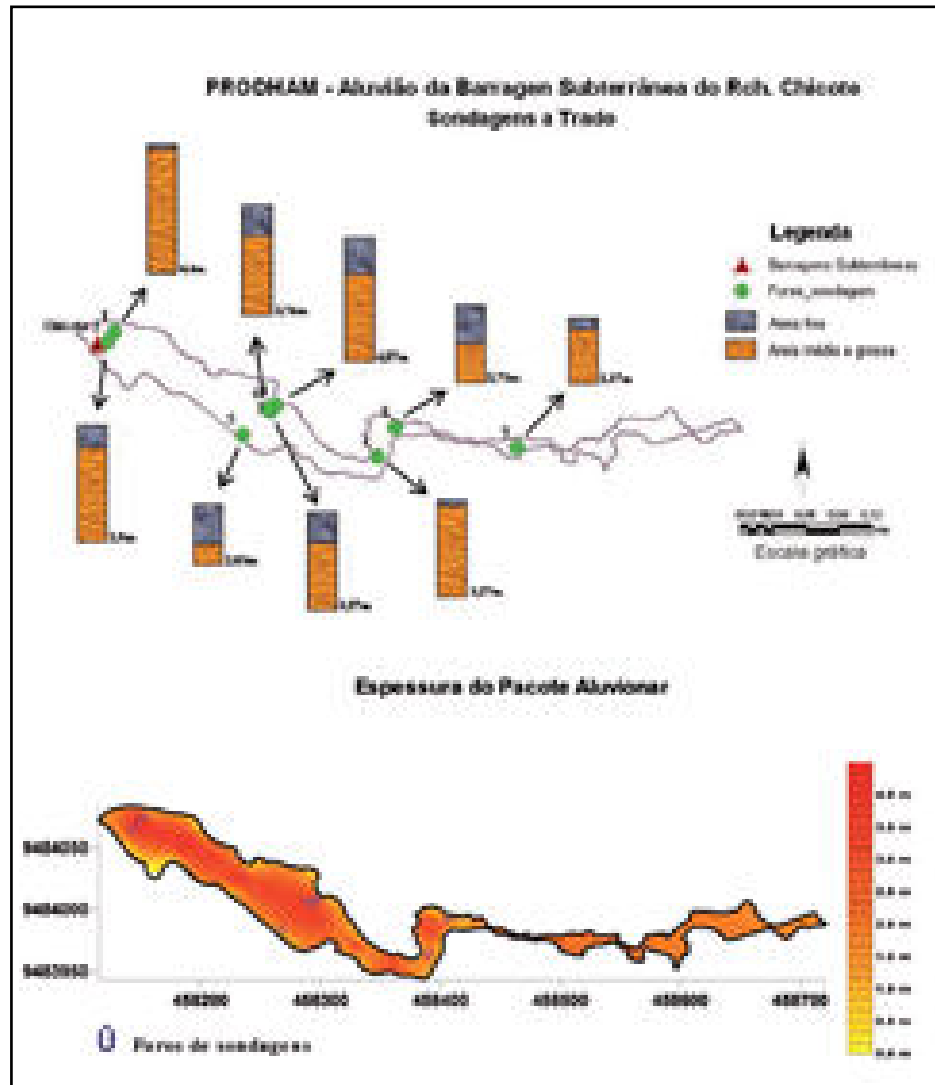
PRODHAM - Aluvião da Barragem Subterrânea do Rch. Chicote
Sondagens a Trado

Legenda
Barragem Subterrânea
Furos_sondagem
Areia fina
Areia média a grossa

Escala gráfica

Espessura do Pacote Aluvionar

9484250
9484200
9484150

488200
488300
488400
488500
488600
488700

Furos de sondagem